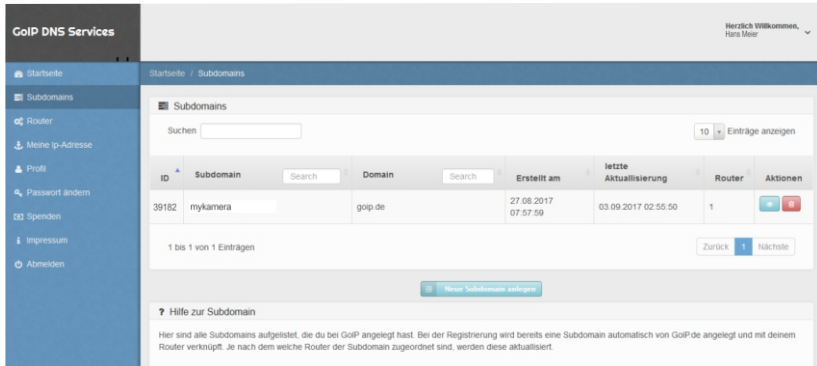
GoIP DNS Services

Herzlich Willkommen, Hans Meier

Startseite
Subdomains
Router
Meine Ip-Adresse
Profil
Passwort ändern
Spenden
Impressum
Abmelden

Startseite / Subdomains

Subdomains

Suchen

10 Einträge anzeigen

| ID | Subdomain Search | Domain Search | Erstellt am | letzte Aktualisierung | Router | Aktionen |
|---|---|---|---|---|---|---|
| 39182 | mykamera | goip.de | 27.08.2017 07:57:59 | 03.09.2017 02:55:50 | 1 | |

1 bis 1 von 1 Einträgen

Zurück 1 Nächste

Neue Subdomain anlegen

? Hilfe zur Subdomain

Hier sind alle Subdomains aufgelistet, die du bei GoIP angelegt hast. Bei der Registrierung wird bereits eine Subdomain automatisch von GoIP.de angelegt und mit deinem Router verknüpft. Je nach dem welche Router der Subdomain zugeordnet sind, werden diese aktualisiert.